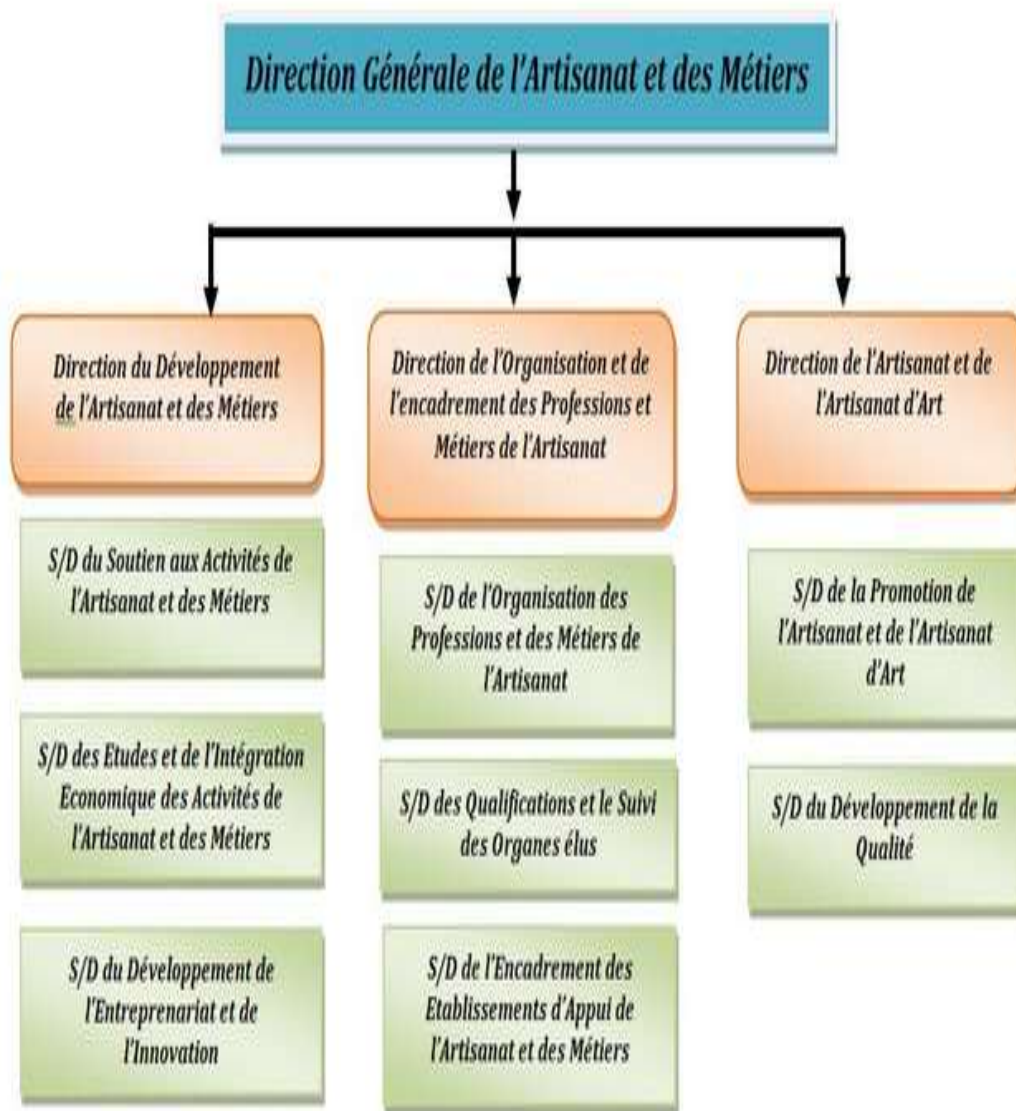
Direction Générale de l'Artisanat et des Métiers

Direction du Développement de l'Artisanat et des Métiers

S/D du Soutien aux Activités de l'Artisanat et des Métiers

S/D des Etudes et de l'Intégration Economique des Activités de l'Artisanat et des Métiers

S/D du Développement de l'Entreprenariat et de l'Innovation

Direction de l'Organisation et de l'encadrement des Professions et Métiers de l'Artisanat

S/D de l'Organisation des Professions et des Métiers de l'Artisanat

S/D des Qualifications et le Suivi des Organes élus

S/D de l'Encadrement des Etablissements d'Appui de l'Artisanat et des Métiers

Direction de l'Artisanat et de l'Artisanat d'Art

S/D de la Promotion de l'Artisanat et de l'Artisanat d'Art

S/D du Développement de la Qualité